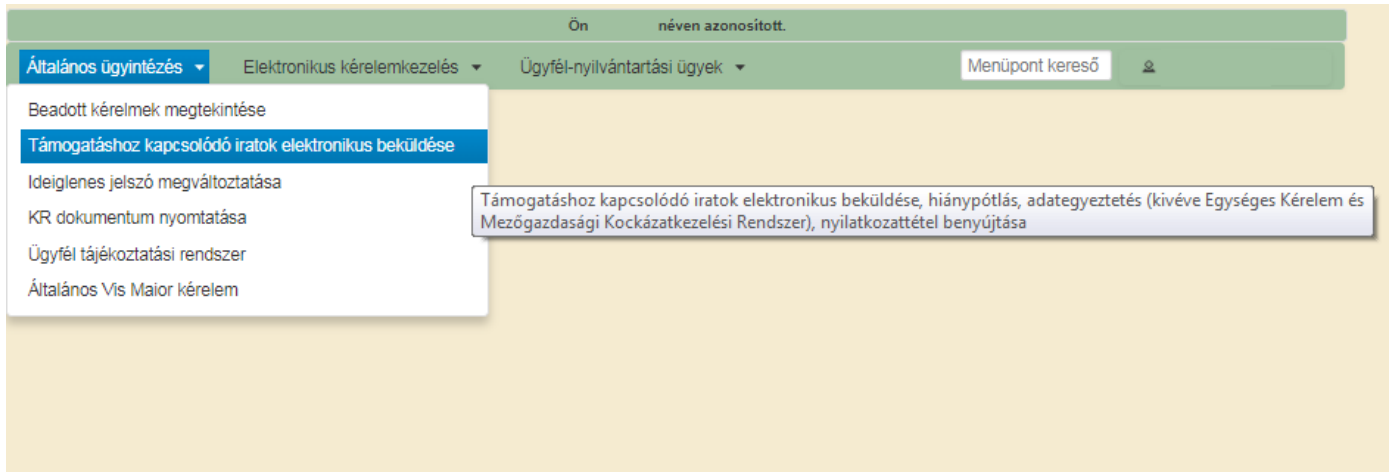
Ön néven azonosított.

Általános ügyintézés ▾ Elektronikus kérelemkezelés ▾ Ügyfél-nyilvántartási ügyek ▾ Menüpont kereső

Beadott kérelmek megtekintése
Támogatáshoz kapcsolódó iratok elektronikus beküldése
Ideiglenes jelszó megváltoztatása
KR dokumentum nyomtatása
Ügyfél tájékoztatási rendszer
Általános Vis Maior kérelem

Támogatáshoz kapcsolódó iratok elektronikus beküldése, hiánypótlás, adategyeztetés (kivéve Egységes Kérelem és Mezőgazdasági Kockázatkezelési Rendszer), nyilatkozattétel benyújtása